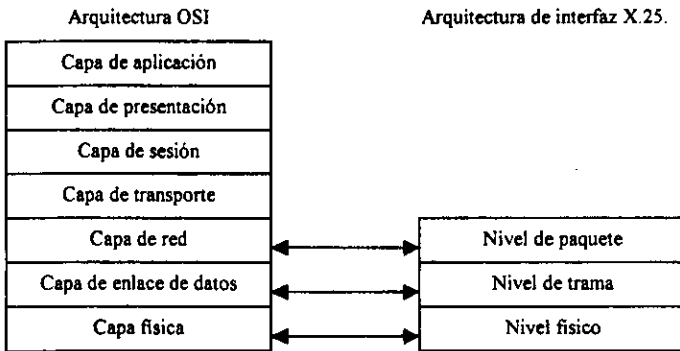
Arquitectura OSI

Arquitectura de interfaz X.25.

| Arquitectura OSI | Arquitectura de interfaz X.25. |
|---|---|
| Capa de aplicación | |
| Capa de presentación | |
| Capa de sesión | |
| Capa de transporte | |
| Capa de red | Nivel de paquete |
| Capa de enlace de datos | Nivel de trama |
| Capa fisica | Nivel fisico |